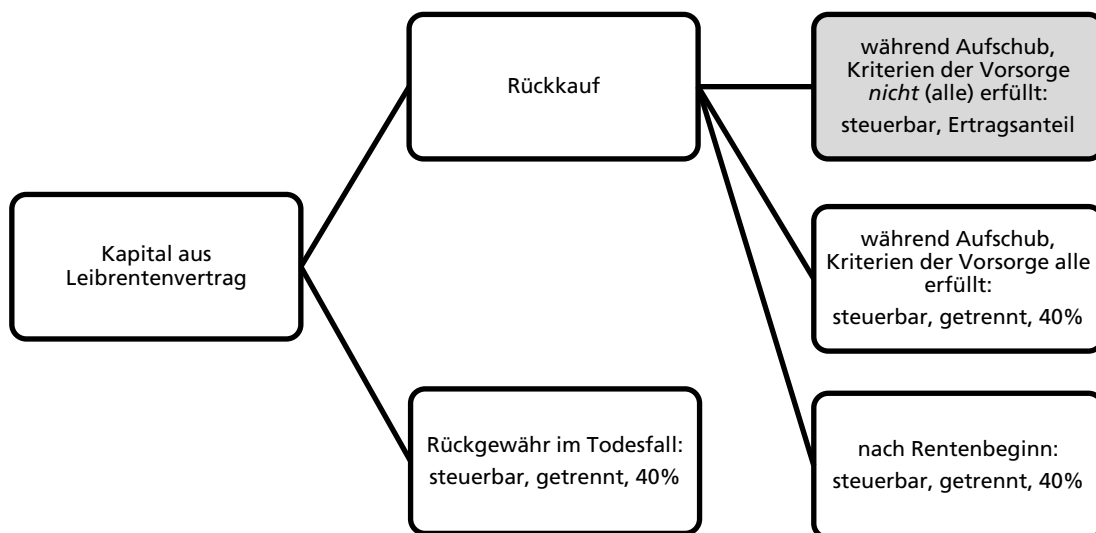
Kapital aus Leibrentenvertrag

Rückkauf

während Aufschub, Kriterien der Vorsorge *nicht* (alle) erfüllt:
steuerbar, Ertragsanteil

während Aufschub, Kriterien der Vorsorge alle erfüllt:
steuerbar, getrennt, 40%

nach Rentenbeginn:
steuerbar, getrennt, 40%

Rückgewähr im Todesfall:
steuerbar, getrennt, 40%